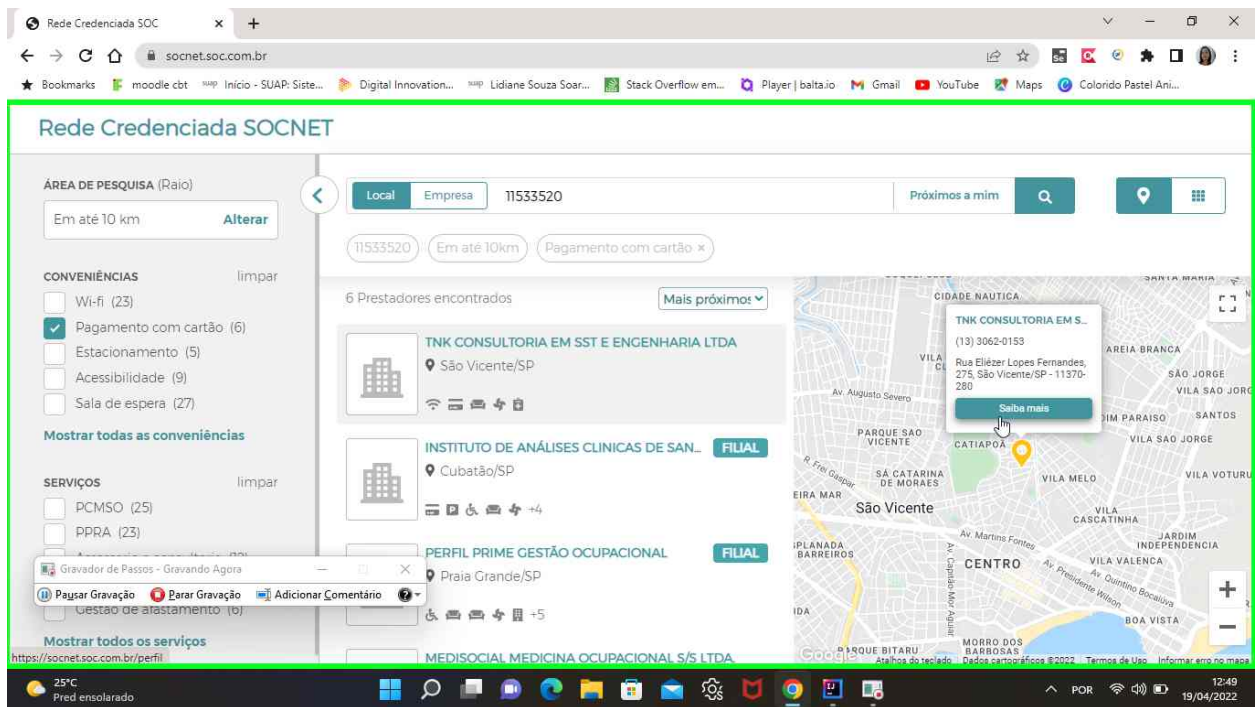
Rede Credenciada SOC ×
socnet.soc.com.br
Bookmarks moodle cbt Início - SUAP: Siste... Digital Innovation... Lidiane Souza Soar... Stack Overflow em... Player | balta.io Gmail YouTube Maps Colorido Pastel Ani...

Rede Credenciada SOCNET

ÁREA DE PESQUISA (Raio)
Em até 10 km Alterar

CONVENIÊNCIAS limpar
Wi-fi (23)
Pagamento com cartão (6)
Estacionamento (5)
Acessibilidade (9)
Sala de espera (27)
Mostrar todas as conveniências

SERVIÇOS limpar
PCMSO (25)
PPRA (23)
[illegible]
Gestão de afastamento (6)
Mostrar todos os serviços

Gravador de Passos - Gravando Agora
Pausar Gravação Parar Gravação Adicionar Comentário

Local Empresa 11533520 Próximos a mim

11533520 Em até 10km Pagamento com cartão ×

6 Prestadores encontrados Mais próximos

TNK CONSULTORIA EM SST E ENGENHARIA LTDA
São Vicente/SP

INSTITUTO DE ANÁLISES CLINICAS DE SAN... FILIAL
Cubatão/SP
+4

PERFIL PRIME GESTÃO OCUPACIONAL FILIAL
Praia Grande/SP
+5

MEDISOCIAL MEDICINA OCUPACIONAL S/S LTDA

TNK CONSULTORIA EM S...
(13) 3062-0153
Rua Eliézer Lopes Fernandes, 275, São Vicente/SP - 11370-280
Saiba mais

SANTA MARIA CIDADE NAUTICA AREIA BRANCA SÃO JORGE VILA SAO JORGE Av. Augusto Severo PARQUE SAO VICENTE IM PARAISO SANTOS CATIAPOÃ VILA SAO JORGE R. Frei Gaspar SÁ CATARINA DE MORAES VILA MELO VILA VOTURU EIRA MAR São Vicente VILA CASCATINHA Av. Martins Fontes PLANADA BARREIROS JARDIM INDEPENDENCIA CENTRO VILA VALENCA Av. Presidente Wilson Av. Quintino Bocaiúva Av. Capitão Mor Aguiar IDA BOA VISTA MORRO DOS BARBOSAS PARQUE BITARU
Google Atalhos do teclado Dados cartográficos ©2022 Termos de Uso Informar erro no mapa

https://socnet.soc.com.br/perfil

25°C Pred ensolarado
POR 12:49 19/04/2022